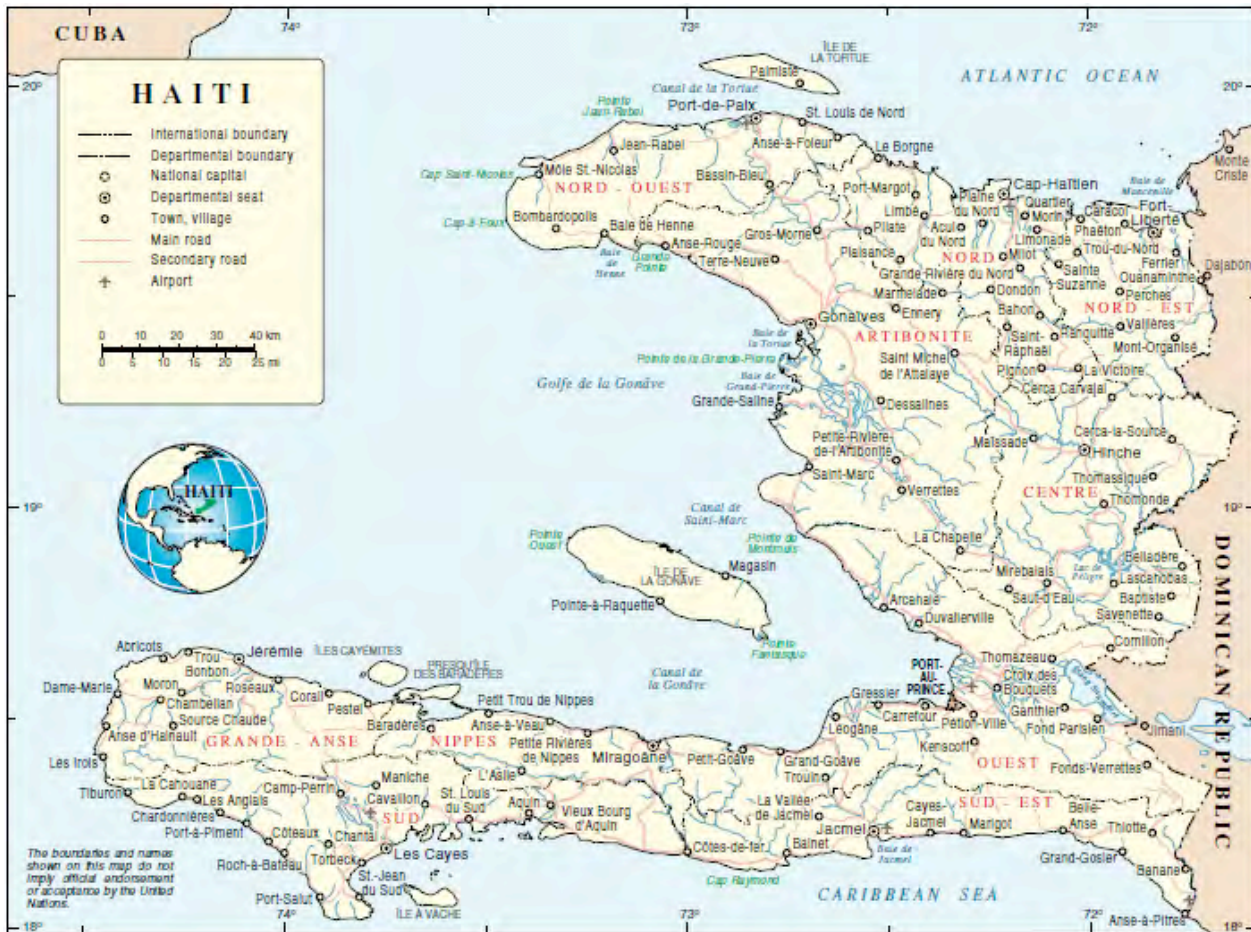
CUBA
74°
73°
72°
20°
19°
18°
HAITI
International boundary
Departmental boundary
National capital
Departmental seat
Town, village
Main road
Secondary road
Airport
0 10 20 30 40 km
0 5 10 15 20 25 mi
ÎLE DE LA TORTUE
Palmiste
ATLANTIC OCEAN
Canal de la Tortue
Pointe Jean Rabel
Port-de-Paix
St. Louis de Nord
Jean-Rabel
Anse-à-Foleur
Le Borgne
Cap Saint-Nicolas
Môle St.-Nicolas
NORD - OUEST
Bassin-Bleu
Port-Margot
Cap-Haïtien
Baie de Mancenille
Monte Cristi
Plaine du Nord
Quartier Morin
Caracol
Fort-Liberté
Cap à Foux
Bombardopolis
Baie de Henne
Limbé
Acul du Nord
Phaëton
Pilate
Limonade
Trou-du-Nord
Baie de Henne
Grande Pointe
Anse-Rouge
Gros-Morne
NORD
Milot
Ferrier
Terre-Neuve
Plaisance
Sainte Suzanne
Ouanaminthe
Dajabon
Grande Rivière du Nord
Perches
Marmelade
Dondon
NORD - EST
Ennery
Bahon
Baie de la Tortue
Gonaïves
Vallières
ARTIBONITE
Saint-Raphaël
Ranquitte
Pointe de la Grande-Pierre
Mont-Organisé
Saint Michel de l'Attalaye
Baie de Grand-Pierre
Pignon
La Victoire
Golfe de la Gonâve
Cerca Carvajal
Grande-Saline
Dessalines
Cerca-la-Source
Maïssade
Petite-Rivière de l'Artibonite
Hinche
Saint-Marc
Thomassique
Verrettes
CENTRE
Thomonde
Canal de Saint-Marc
Pointe Ouest
Pointe de Montrouis
La Chapelle
ÎLE DE LA GONÂVE
Magasin
Belladère
DOMINICAN REPUBLIC
Lac de Péligre
Mirebalais
Lascahobas
Saut-d'Eau
Baptiste
Pointe-à-Raquette
Savenette
Arcahaie
Duvalierville
Pointe Fantasque
Cornillon
Abricots
Trou Bonbon
Jérémie
ÎLES CAYÉMITES
PRESQU'ÎLE DES BARADÈRES
Canal de la Gonâve
PORT-AU-PRINCE
Thomazeau
Croix des Bouquets
Dame-Marie
Moron
Roseaux
Corail
Chambellan
Petit Trou de Nippes
Gressier
Ganthier
Pestel
Source Chaude
Baradères
Anse-à-Veau
Carrefour
Pétion-Ville
Anse d'Hainault
GRANDE - ANSE
NIPPES
Petite Rivières de Nippes
Léogâne
Fond Parisien
Jimani
Miragoâne
Kenscoff
Les Irois
L'Asile
Petit-Goâve
Grand-Goâve
OUEST
Fonds-Verrettes
La Cahouane
Maniche
Trouin
Tiburon
Les Anglais
Camp-Perrin
St. Louis du Sud
Aquin
Vieux Bourg d'Aquin
La Vallée de Jacmel
SUD - EST
Belle-Anse
Chardonnière
Cavaillon
Cayes-Jacmel
Thiotte
SUD
Port-à-Piment
Marigot
Côteaux
Chantal
Côtes-de-fer
Bainet
Jacmel
Baie de Jacmel
Roch-à-Bateau
Torbeck
Les Cayes
Grand-Gosier
St.-Jean du Sud
Banane
Cap Raymond
The boundaries and names shown on this map do not imply official endorsement or acceptance by the United Nations.
Port-Salut
ÎLE À VACHE
CARIBBEAN SEA
Anse-à-Pitres